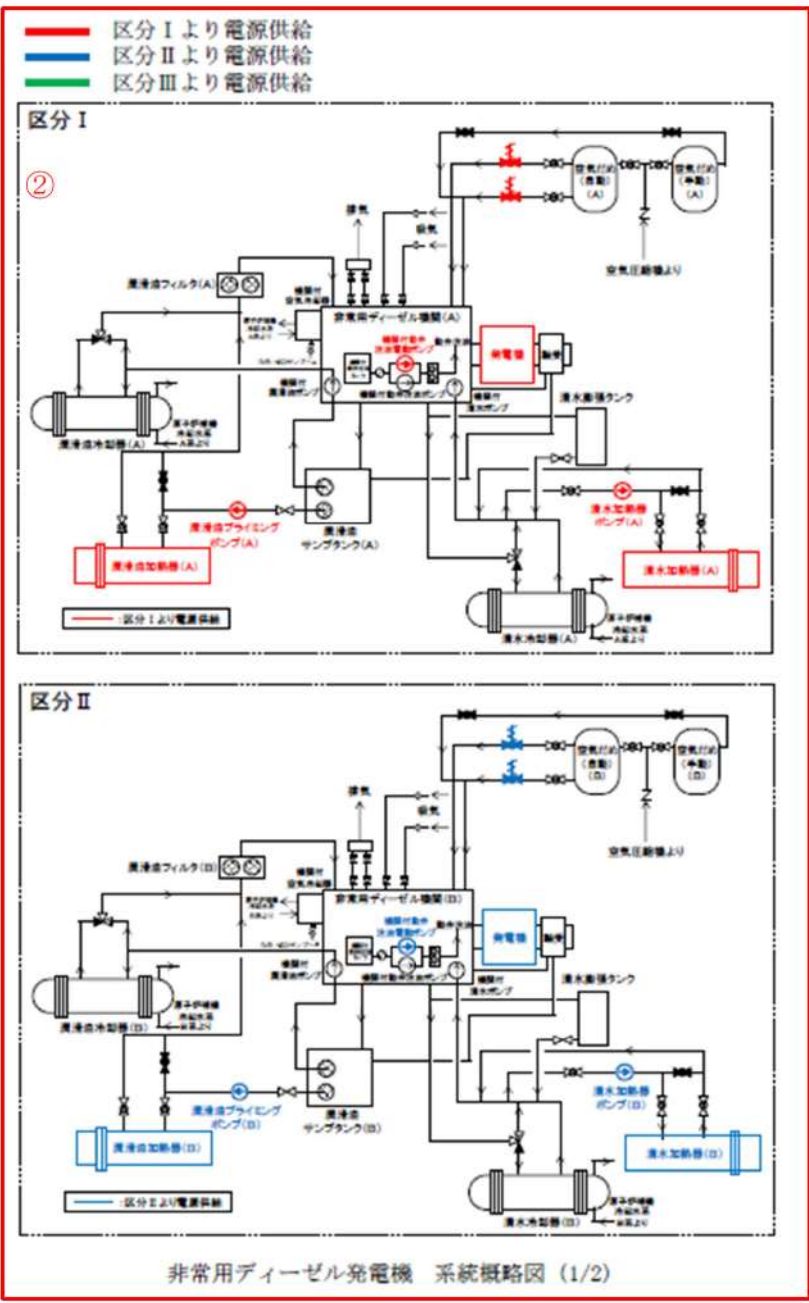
区分Ⅰより電源供給
区分Ⅱより電源供給
区分Ⅲより電源供給

区分Ⅰ

②

空気だめ(自動)(A)
空気だめ(手動)(A)
空気圧縮機より
排気
吸気
潤滑油フィルタ(A)
機関付空気冷却器
非常用ディーゼル機関(A)
発電機
励磁機
機関付動弁注油ポンプ
機関付潤滑油ポンプ
機関付冷却水ポンプ
清水膨張タンク
潤滑油冷却器(A)
原子炉補機冷却系より
潤滑油プライミングポンプ(A)
潤滑油サンプタンク(A)
清水加熱器ポンプ(A)
潤滑油加熱器(A)
清水加熱器(A)
清水冷却器(A)
原子炉補機冷却系より
:区分Ⅰより電源供給

区分Ⅱ

空気だめ(自動)(B)
空気だめ(手動)(B)
空気圧縮機より
排気
吸気
潤滑油フィルタ(B)
機関付空気冷却器
非常用ディーゼル機関(B)
発電機
励磁機
機関付動弁注油ポンプ
機関付潤滑油ポンプ
機関付冷却水ポンプ
清水膨張タンク
潤滑油冷却器(B)
原子炉補機冷却系より
潤滑油プライミングポンプ(B)
潤滑油サンプタンク(B)
清水加熱器ポンプ(B)
潤滑油加熱器(B)
清水加熱器(B)
清水冷却器(B)
原子炉補機冷却系より
:区分Ⅱより電源供給

非常用ディーゼル発電機 系統概略図 (1/2)